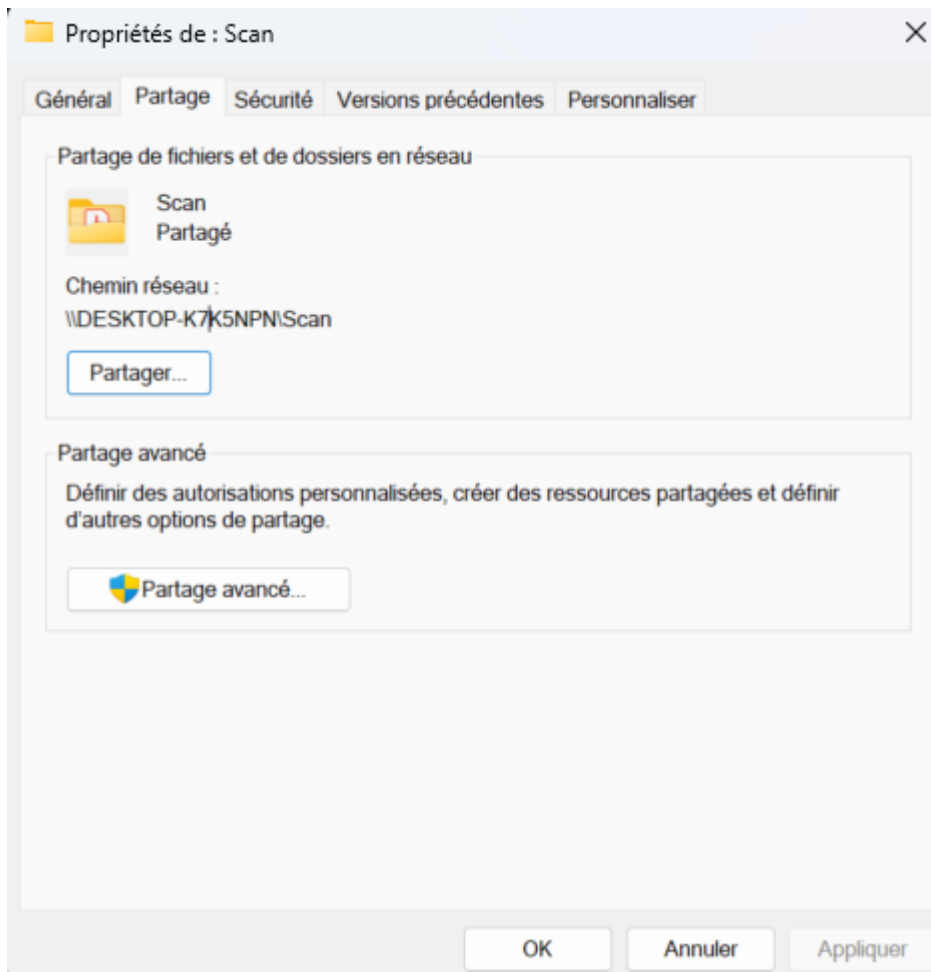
Propriétés de : Scan

×

Général | Partage | Sécurité | Versions précédentes | Personnaliser

Partage de fichiers et de dossiers en réseau

Scan
Partagé

Chemin réseau :
\\DESKTOP-K7K5NPN\Scan

Partager...

Partage avancé

Définir des autorisations personnalisées, créer des ressources partagées et définir d'autres options de partage.

Partage avancé...

OK | Annuler | Appliquer